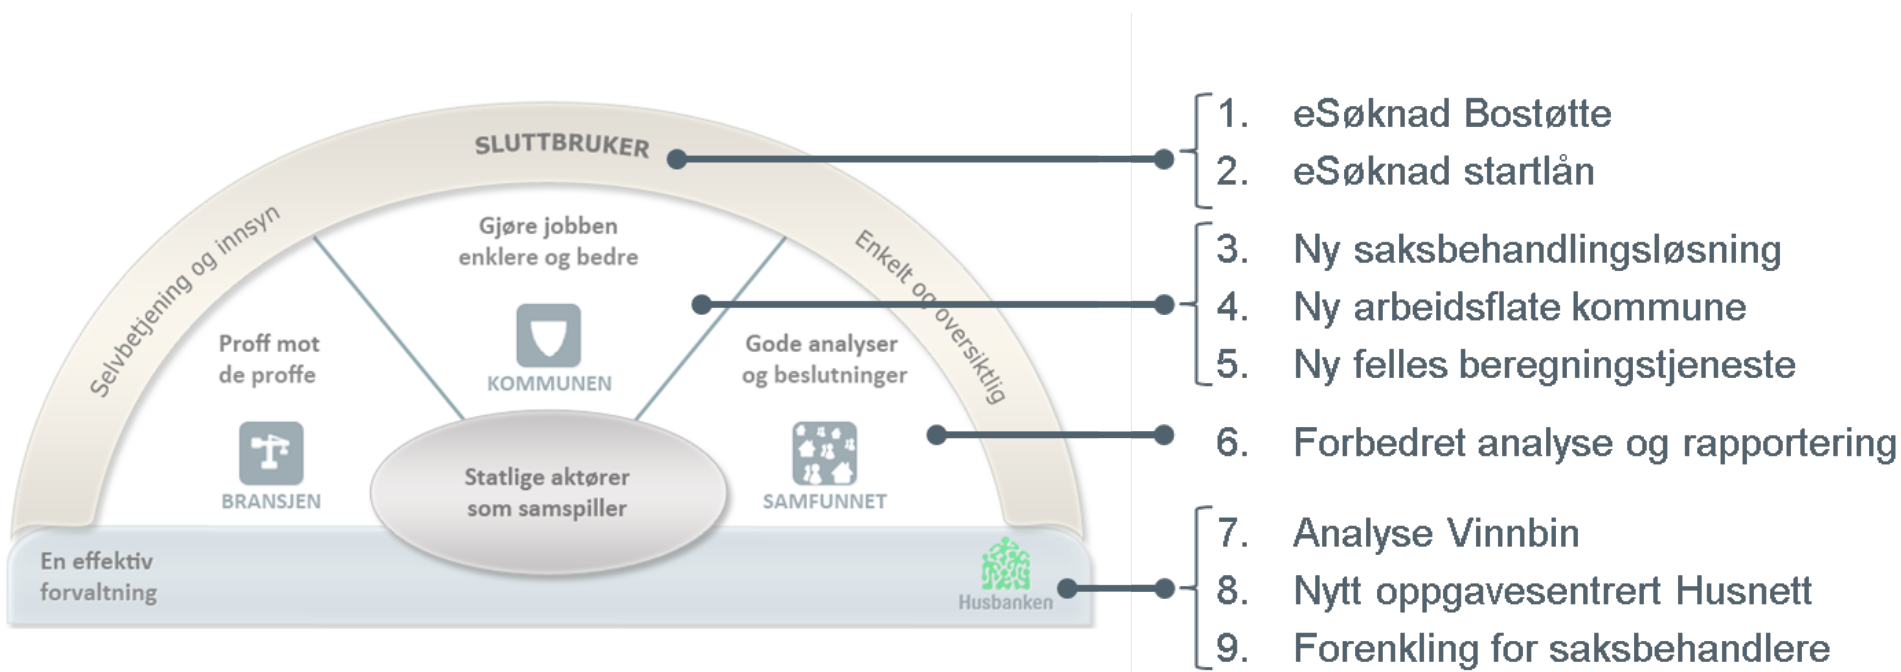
SLUTTBRUKER

Selvbetjening og innsyn

Enkelt og oversiktlig

Gjøre jobben enklere og bedre

KOMMUNEN

Proff mot de proffe

BRANSJEN

Gode analyser og beslutninger

SAMFUNNET

Statlige aktører som samspiller

En effektiv forvaltning

Husbanken

1. eSøknad Bostøtte
2. eSøknad startlån
3. Ny saksbehandlingsløsning
4. Ny arbeidsflate kommune
5. Ny felles beregningstjeneste
6. Forbedret analyse og rapportering
7. Analyse Vinnbin
8. Nytt oppgavesentrert Husnett
9. Forenkling for saksbehandlere